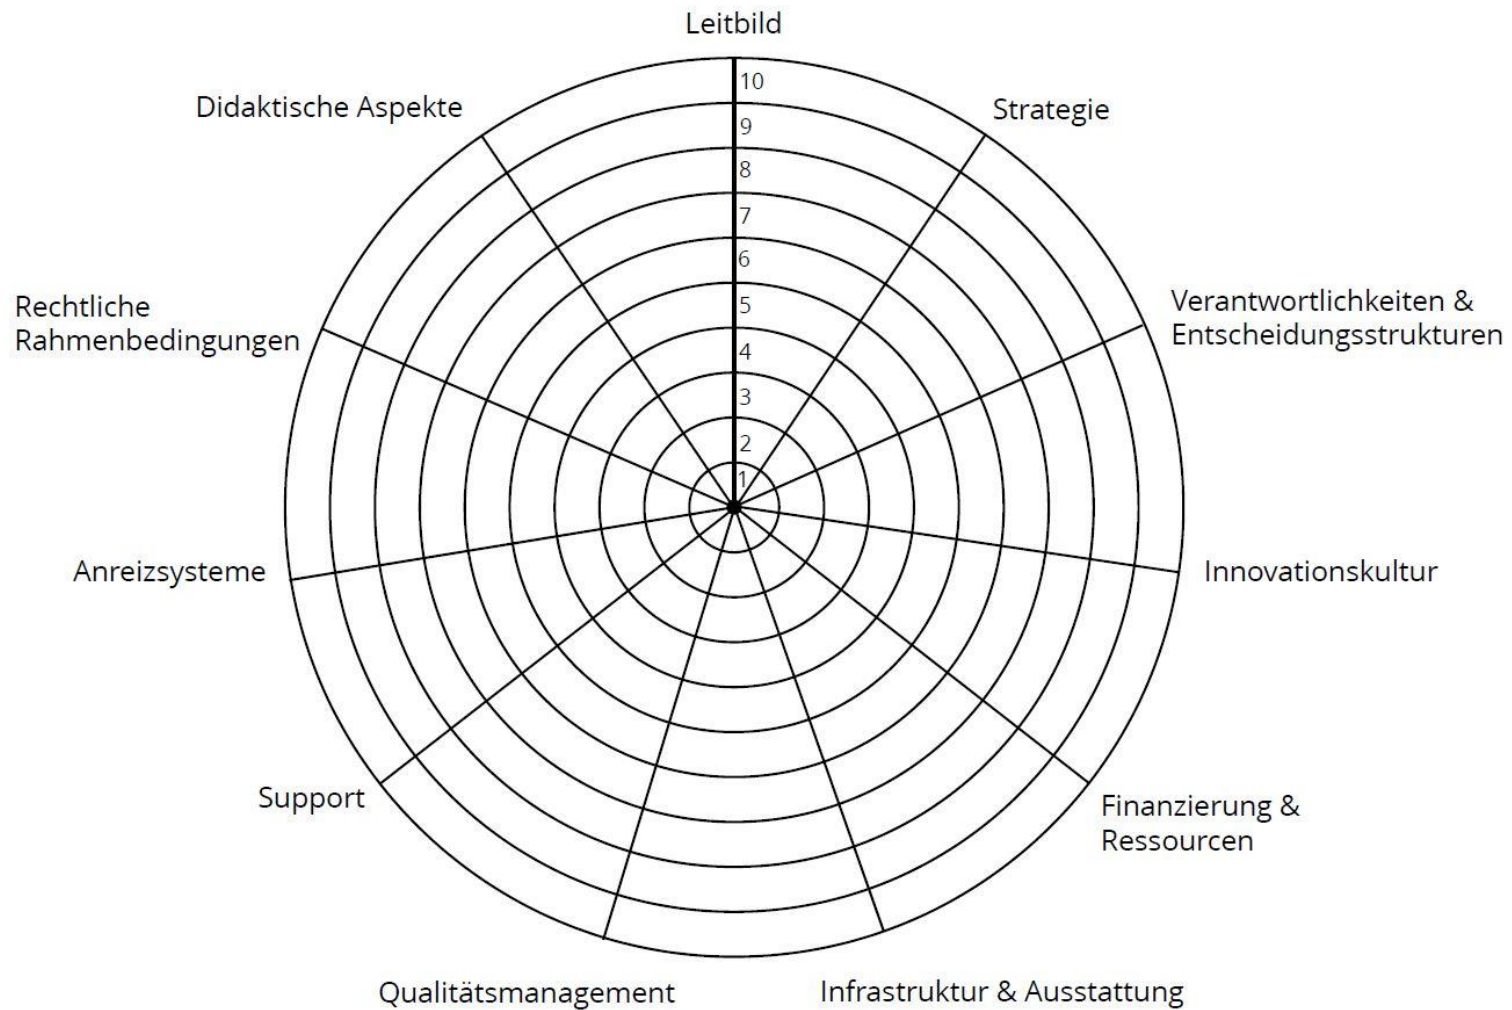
Leitbild

10
9
8
7
6
5
4
3
2
1

Strategie

Verantwortlichkeiten & Entscheidungsstrukturen

Innovationskultur

Finanzierung & Ressourcen

Infrastruktur & Ausstattung

Qualitätsmanagement

Support

Anreizsysteme

Rechtliche Rahmenbedingungen

Didaktische Aspekte